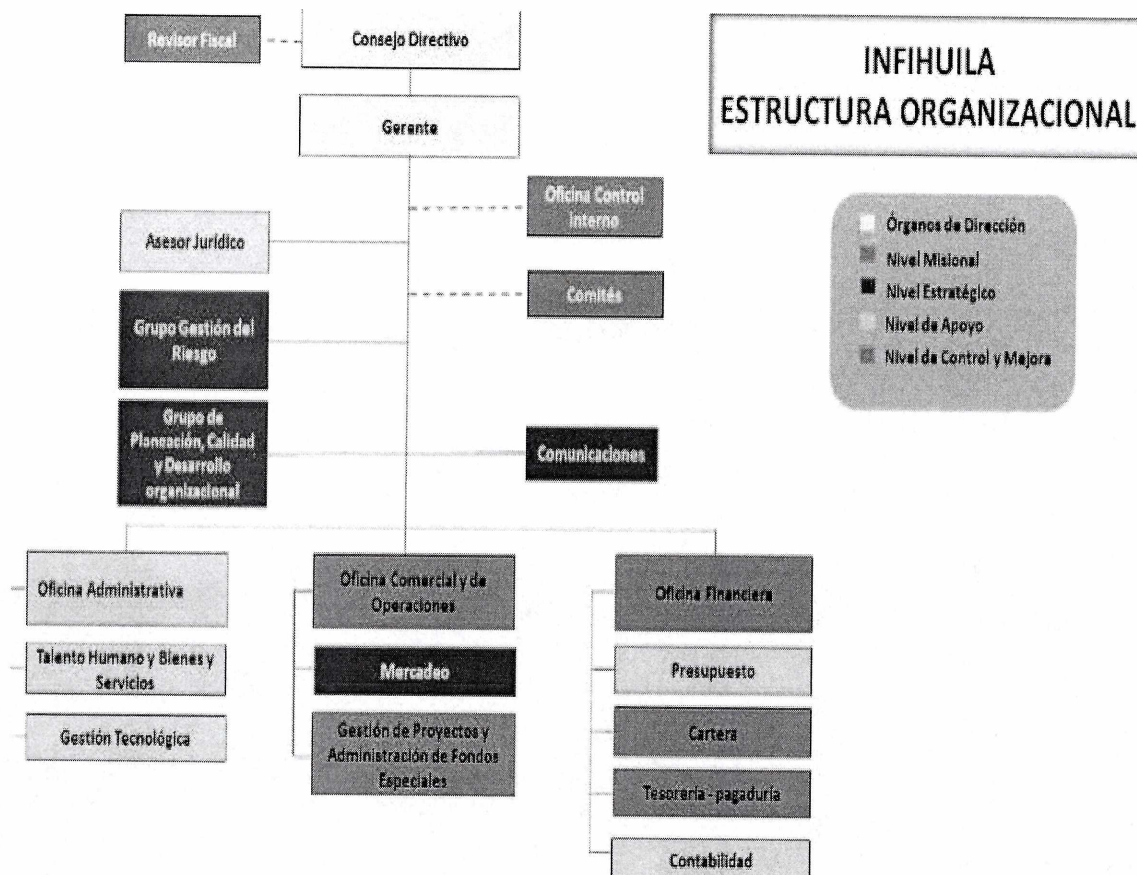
Revisor Fiscal

Consejo Directivo

INFIHUILA
ESTRUCTURA ORGANIZACIONAL

Gerente

Oficina Control Interno

Asesor Jurídico

Comités

Órganos de Dirección
Nivel Misional
Nivel Estratégico
Nivel de Apoyo
Nivel de Control y Mejora

Grupo Gestión del Riesgo

Grupo de Planeación, Calidad y Desarrollo organizacional

Comunicaciones

Oficina Administrativa

Talento Humano y Bienes y Servicios

Gestión Tecnológica

Oficina Comercial y de Operaciones

Mercadeo

Gestión de Proyectos y Administración de Fondos Especiales

Oficina Financiera

Presupuesto

Cartera

Tesorería - pagaduría

Contabilidad